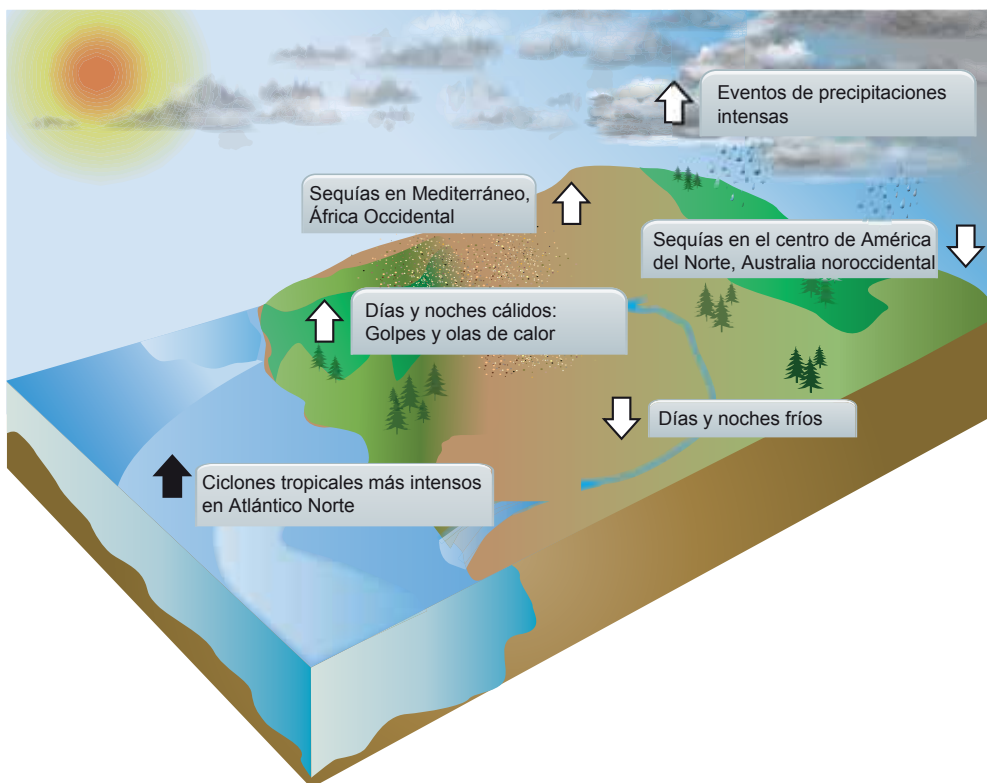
Eventos de precipitaciones intensas

Sequías en Mediterráneo, África Occidental

Sequías en el centro de América del Norte, Australia noroccidental

Días y noches cálidos: Golpes y olas de calor

Días y noches fríos

Ciclones tropicales más intensos en Atlántico Norte